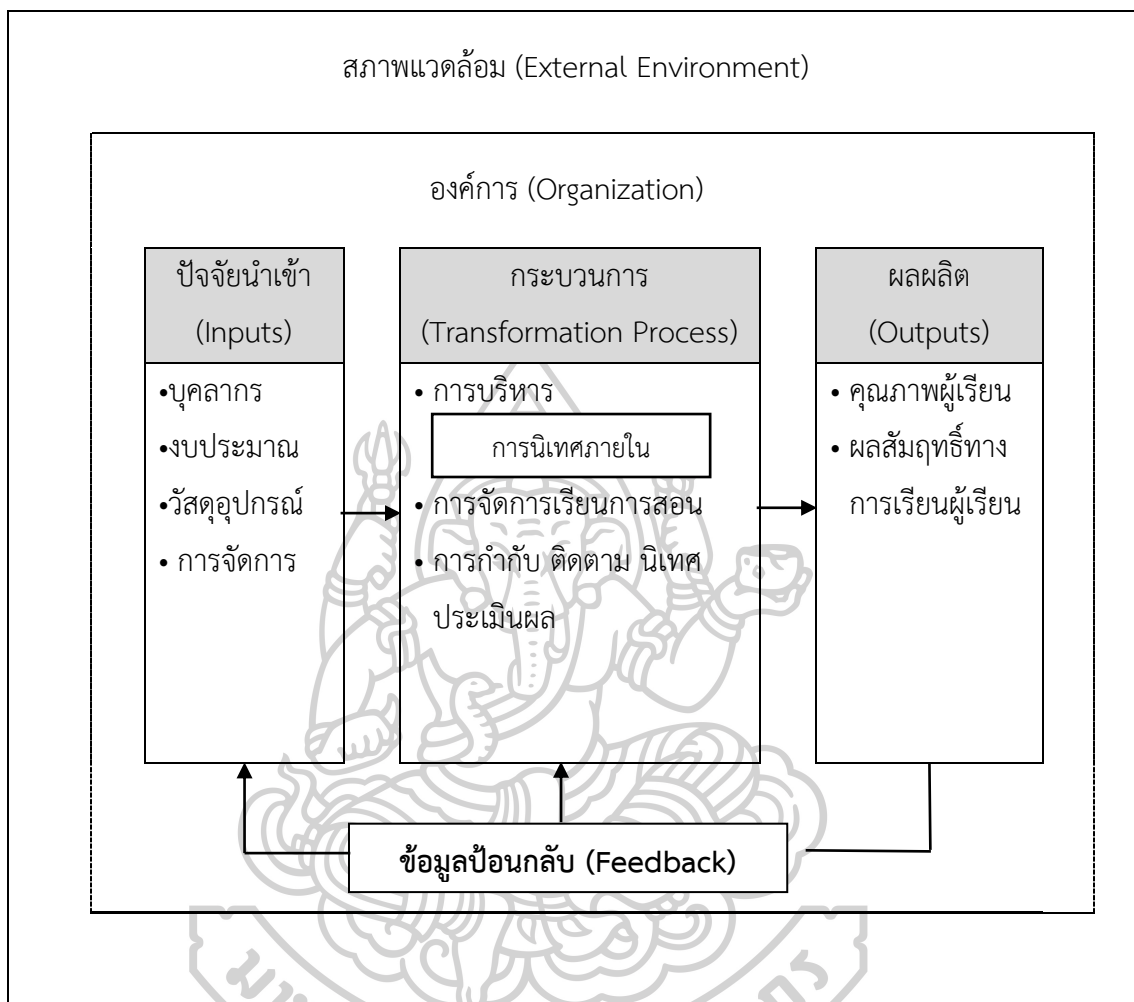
สภาพแวดล้อม (External Environment)

องค์การ (Organization)

ปัจจัยนำเข้า (Inputs)

•บุคลากร
•งบประมาณ
•วัสดุอุปกรณ์
• การจัดการ

กระบวนการ (Transformation Process)

• การบริหาร

การนิเทศภายใน

• การจัดการเรียนการสอน
• การกำกับ ติดตาม นิเทศ ประเมินผล

ผลผลิต (Outputs)

• คุณภาพผู้เรียน
• ผลสัมฤทธิ์ทางการเรียนผู้เรียน

ข้อมูลป้อนกลับ (Feedback)